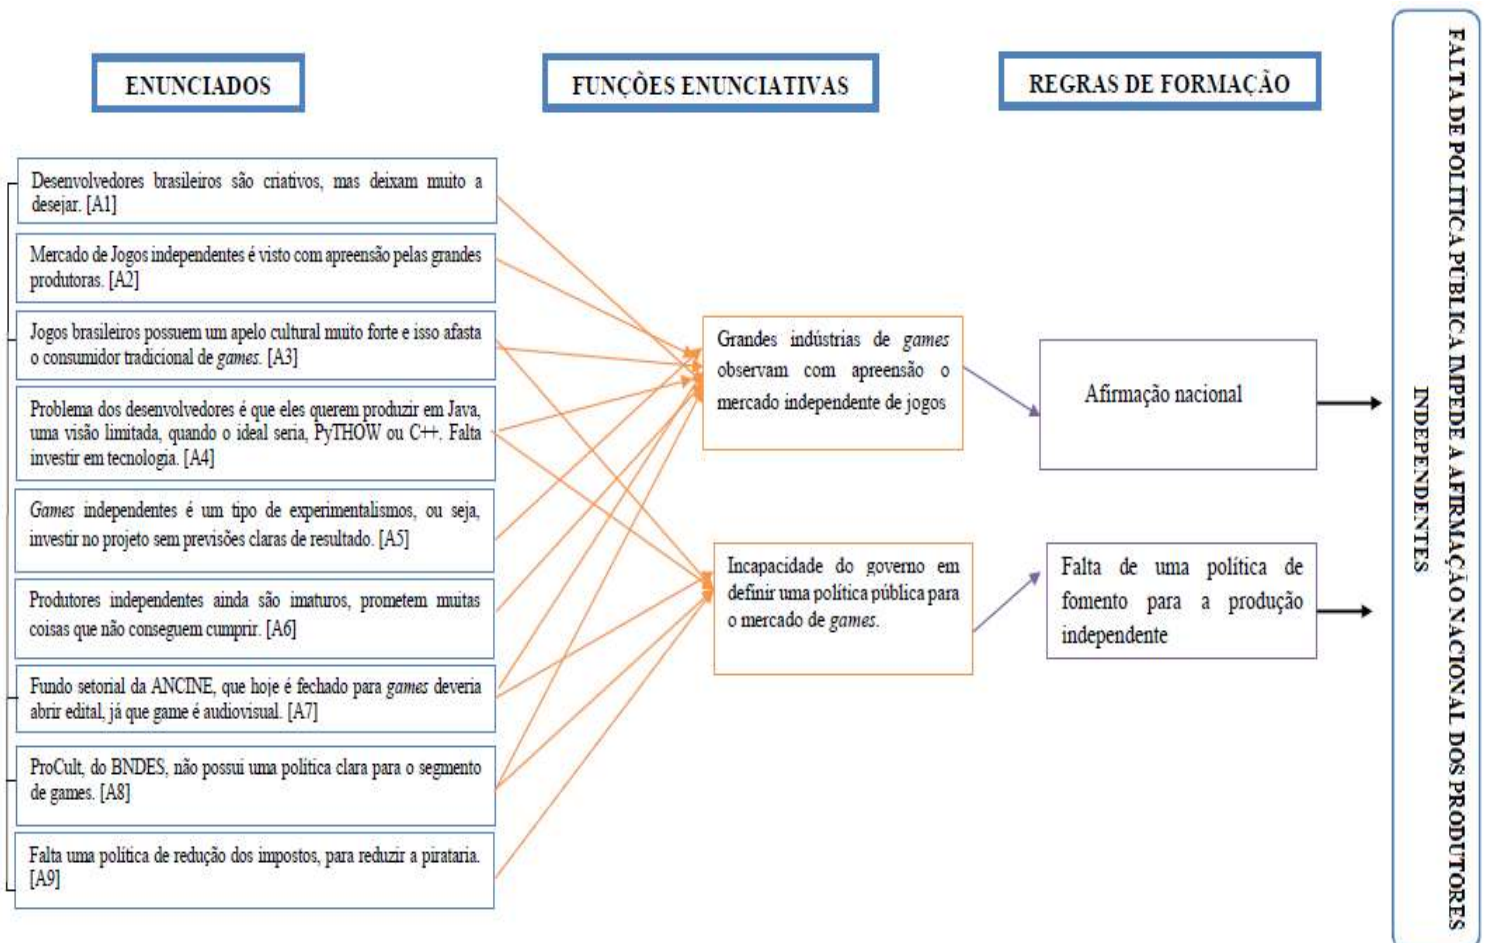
ENUNCIADOS

FUNÇÕES ENUNCIATIVAS

REGRAS DE FORMAÇÃO

FALTA DE POLÍTICA PÚBLICA IMPEDE A AFIRMAÇÃO NACIONAL DOS PRODUTORES INDEPENDENTES

Desenvolvedores brasileiros são criativos, mas deixam muito a desejar. [A1]

Mercado de Jogos independentes é visto com apreensão pelas grandes produtoras. [A2]

Jogos brasileiros possuem um apelo cultural muito forte e isso afasta o consumidor tradicional de games. [A3]

Problema dos desenvolvedores é que eles querem produzir em Java, uma visão limitada, quando o ideal seria, PyTHOW ou C++. Falta investir em tecnologia. [A4]

Games independentes é um tipo de experimentalismos, ou seja, investir no projeto sem previsões claras de resultado. [A5]

Produtores independentes ainda são imaturos, prometem muitas coisas que não conseguem cumprir. [A6]

Fundo setorial da ANCINE, que hoje é fechado para games deveria abrir edital, já que game é audiovisual. [A7]

ProCult, do BNDES, não possui uma política clara para o segmento de games. [A8]

Falta uma política de redução dos impostos, para reduzir a pirataria. [A9]

Grandes indústrias de games observam com apreensão o mercado independente de jogos

Incapacidade do governo em definir uma política pública para o mercado de games.

Afirmação nacional

Falta de uma política de fomento para a produção independente